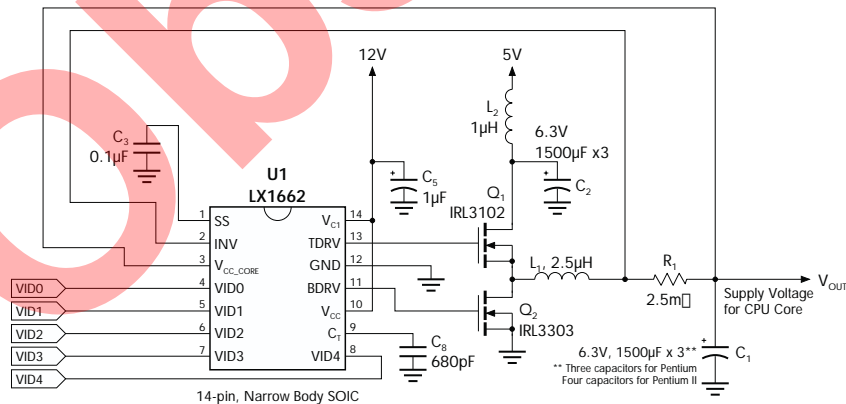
12V

5V

$L_2$
1µH

6.3V
1500µF x3

$C_3$
0.1µF

U1
LX1662

$C_5$
1µF

$C_2$

$Q_1$
IRL3102

1 SS
2 INV
3 $V_{CC\_CORE}$
4 VID0
5 VID1
6 VID2
7 VID3

14 $V_{C1}$
13 TDRV
12 GND
11 BDRV
10 $V_{CC}$
9 $C_T$
8 VID4

VID0
VID1
VID2
VID3
VID4

$L_1$, 2.5µH

$R_1$
2.5m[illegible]

$V_{OUT}$

Supply Voltage
for CPU Core

$Q_2$
IRL3303

$C_8$
680pF

6.3V, 1500µF x 3**

$C_1$

** Three capacitors for Pentium
Four capacitors for Pentium II

14-pin, Narrow Body SOIC